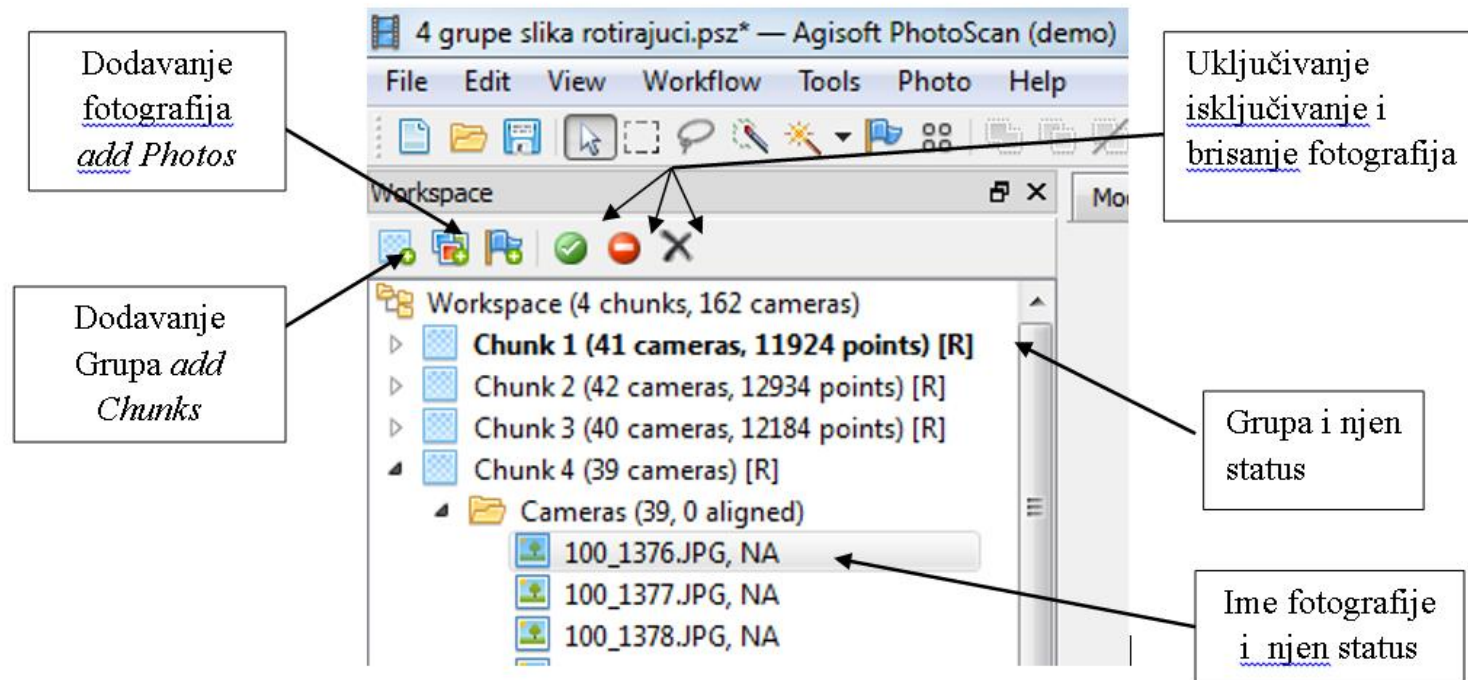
Dodavanje fotografija *add Photos*

4 grupe slika rotirajuci.psz* — Agisoft PhotoScan (demo)

File Edit View Workflow Tools Photo Help

Uključivanje isključivanje i brisanje fotografija

Workspace

Mo

Dodavanje Grupa *add Chunks*

Workspace (4 chunks, 162 cameras)

**Chunk 1 (41 cameras, 11924 points) [R]**

Chunk 2 (42 cameras, 12934 points) [R]

Chunk 3 (40 cameras, 12184 points) [R]

Chunk 4 (39 cameras) [R]

Cameras (39, 0 aligned)

100_1376.JPG, NA

100_1377.JPG, NA

100_1378.JPG, NA

Grupa i njen status

Ime fotografije i njen status